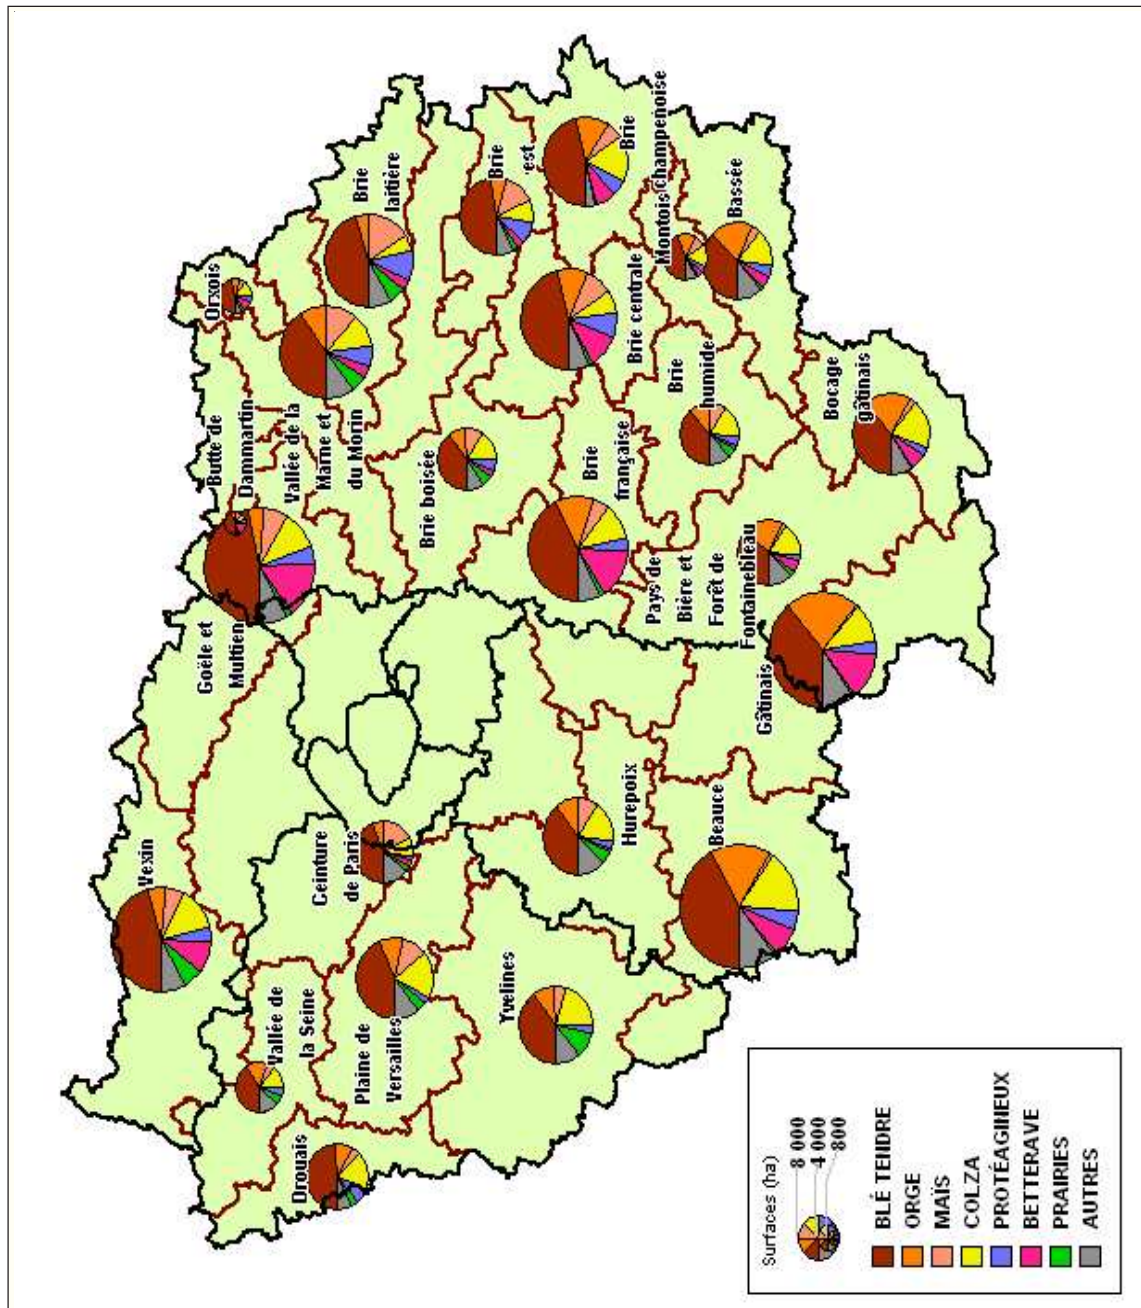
Orxois
Brie laitière
Brie est
Brie Champenoise
Montois
Bassée
Butte de Dammartin
Vallée de la Marne et du Morin
Brie centrale
Brie humide
Bocage gâtinais
Brie boisée
Brie française
Pays de Bière et Forêt de Fontainebleau
Goële et Multien
Gâtinais
Vexin
Ceinture de Paris
Hurepoix
Beauce
Vallée de la Seine
Plaine de Versailles
Yvelines
Drouais

Surfaces (ha)
8 000
4 000
800
BLÉ TENDRE
ORGE
MAÏS
COLZA
PROTÉAGINEUX
BETTERAVE
PRAIRIES
AUTRES